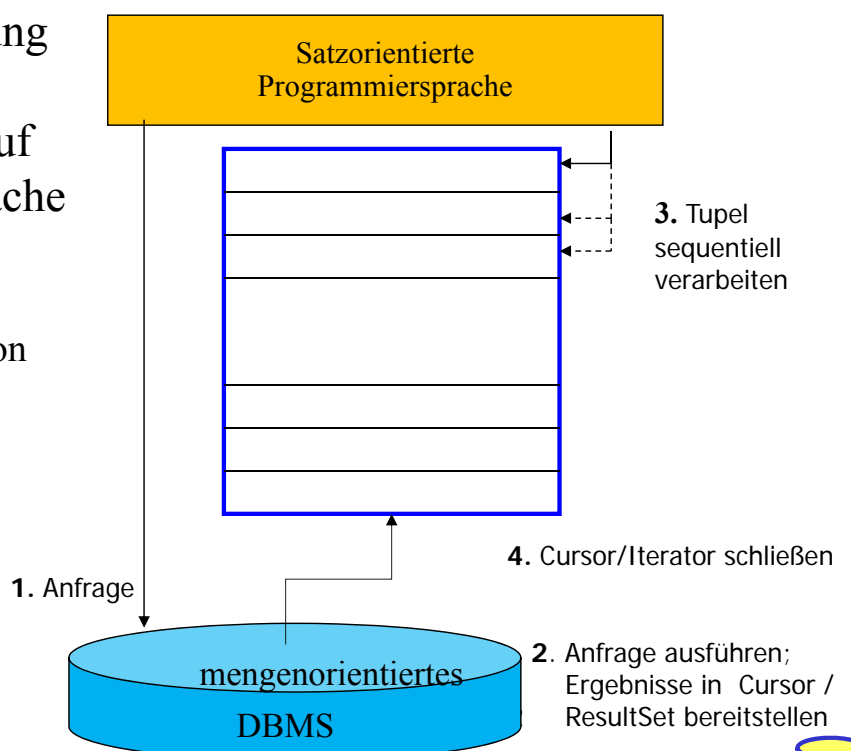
ng

uf
che

on

Satzorientierte Programmiersprache

**3.** Tupel sequentiell verarbeiten

**4.** Cursor/Iterator schließen

**1.** Anfrage

mengenorientiertes

DBMS

**2.** Anfrage ausführen; Ergebnisse in Cursor / ResultSet bereitstellen